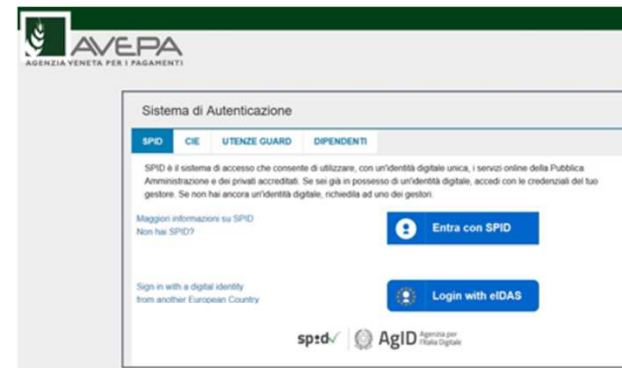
AVEPA
AGENZIA VENETA PER I PAGAMENTI

Sistema di Autenticazione

SPID CIE UTENZE GUARD DIPENDENTI

SPID è il sistema di accesso che consente di utilizzare, con un'identità digitale unica, i servizi online della Pubblica Amministrazione e dei privati accreditati. Se sei già in possesso di un'identità digitale, accedi con le credenziali del tuo gestore. Se non hai ancora un'identità digitale, richiedila ad uno dei gestori.

Maggiori informazioni su SPID
Non hai SPID?

Entra con SPID

Sign in with a digital identity from another European Country

Login with eIDAS

spid AgID Agenzia per l'Italia Digitale